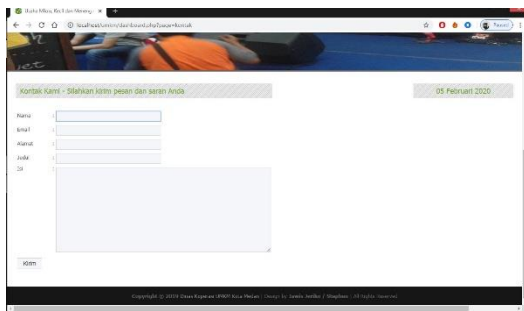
Usaha Mikro, Kecil dan Meneng... ×
localhost/umkm/dashboard.php?page=kontak
Pause
Kontak Kami - Silahkan kirim pesan dan saran Anda
05 Februari 2020
Nama :
Email :
Alamat :
Judul :
Isi :
Kirim
Copyright © 2019 Dinas Koperasi UMKM Kota Medan | Design by: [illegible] | All rights reserved